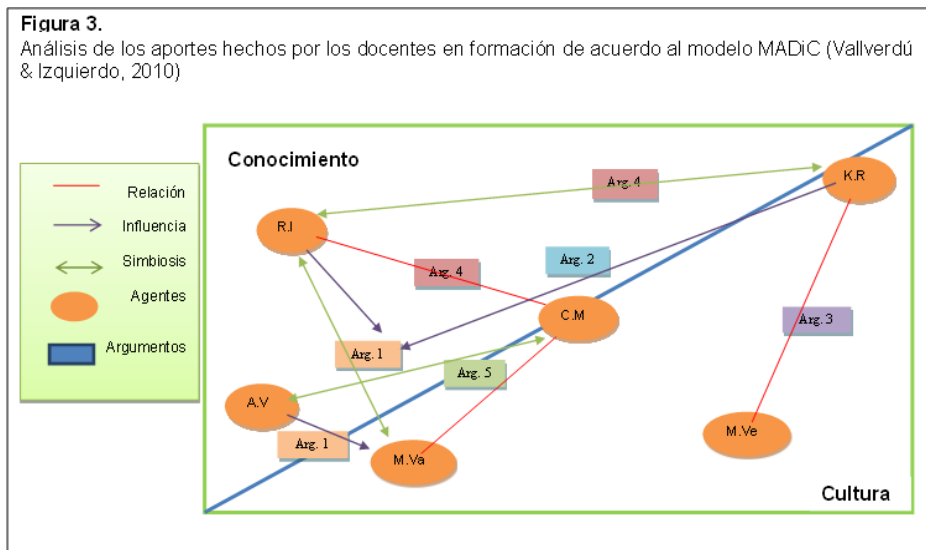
**Figura 3.**
Análisis de los aportes hechos por los docentes en formación de acuerdo al modelo MADiC (Vallverdú & Izquierdo, 2010)

Relación
Influencia
Simbiosis
Agentes
Argumentos

Conocimiento

Arg. 4
K.R
R.I
Arg. 2
Arg. 4
C.M
Arg. 3
Arg. 1
Arg. 5
A.V
Arg. 1
M.Va
M.Ve

Cultura